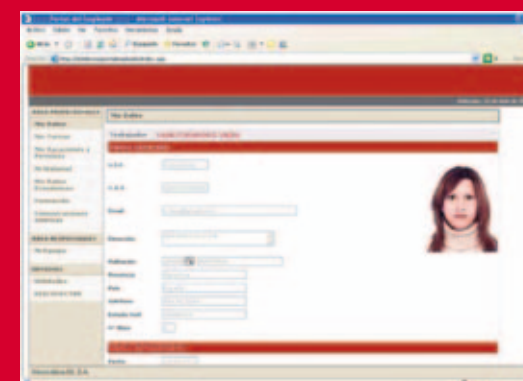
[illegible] - Portal del Empleado - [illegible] - Microsoft Internet Explorer

Archivo Edición Ver Favoritos Herramientas Ayuda

Mis Datos

Mis Datos

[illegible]

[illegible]

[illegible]

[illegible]

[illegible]

Trabajador: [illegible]

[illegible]

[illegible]

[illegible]

Email

Dirección

Población

Provincia

País

Teléfono

Estado Civil

Nº Hijos

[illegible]

Fecha

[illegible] S.A.